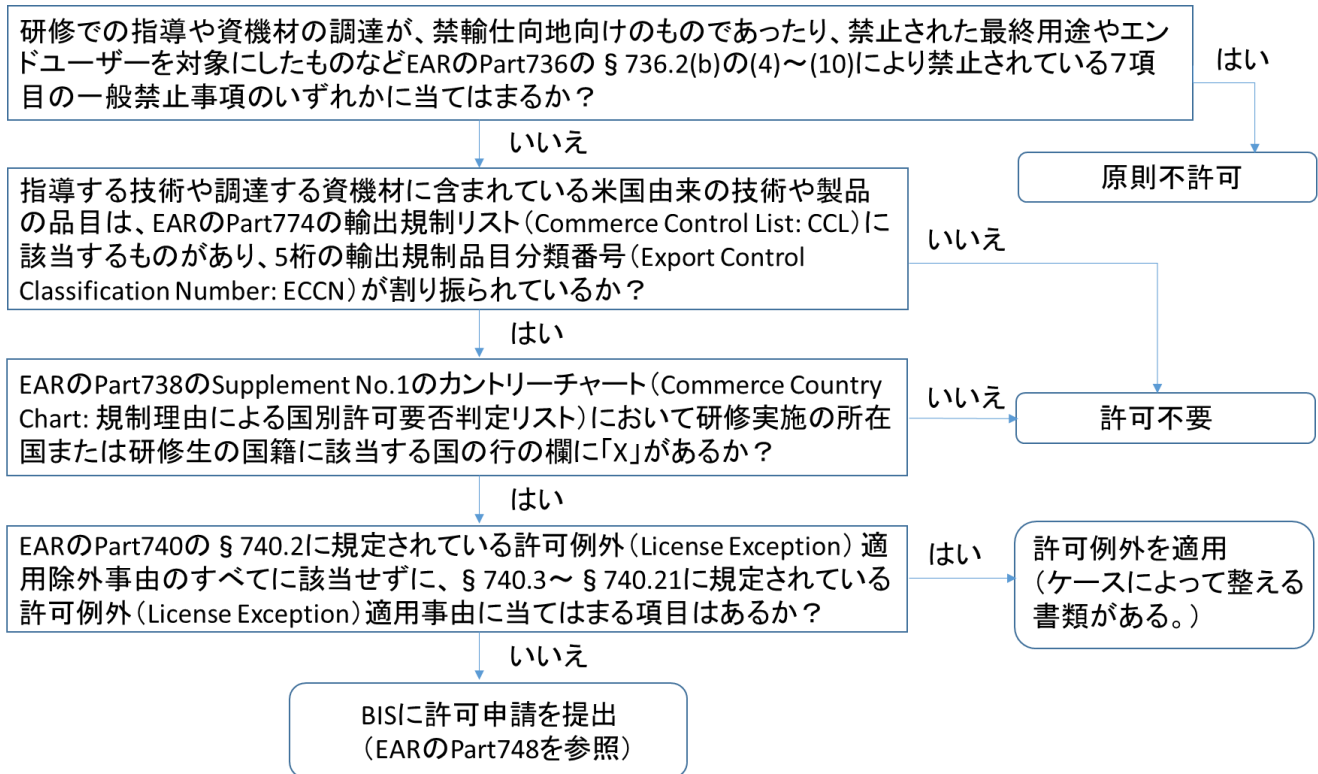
研修での指導や資機材の調達が、禁輸仕向地向けのものであったり、禁止された最終用途やエンドユーザーを対象にしたものなどEARのPart736の§736.2(b)の(4)～(10)により禁止されている7項目の一般禁止事項のいずれかに当てはまるか？

はい

原則不許可

いいえ

指導する技術や調達する資機材に含まれている米国由来の技術や製品の品目は、EARのPart774の輸出規制リスト（Commerce Control List: CCL）に該当するものがあり、5桁の輸出規制品目分類番号（Export Control Classification Number: ECCN）が割り振られているか？

いいえ

はい

EARのPart738のSupplement No.1のカントリーチャート（Commerce Country Chart: 規制理由による国別許可要否判定リスト）において研修実施の所在国または研修生の国籍に該当する国の行の欄に「X」があるか？

いいえ

許可不要

はい

EARのPart740の§740.2に規定されている許可例外（License Exception）適用除外事由のすべてに該当せずに、§740.3～§740.21に規定されている許可例外（License Exception）適用事由に当てはまる項目はあるか？

はい

許可例外を適用（ケースによって整える書類がある。）

いいえ

BISに許可申請を提出（EARのPart748を参照）